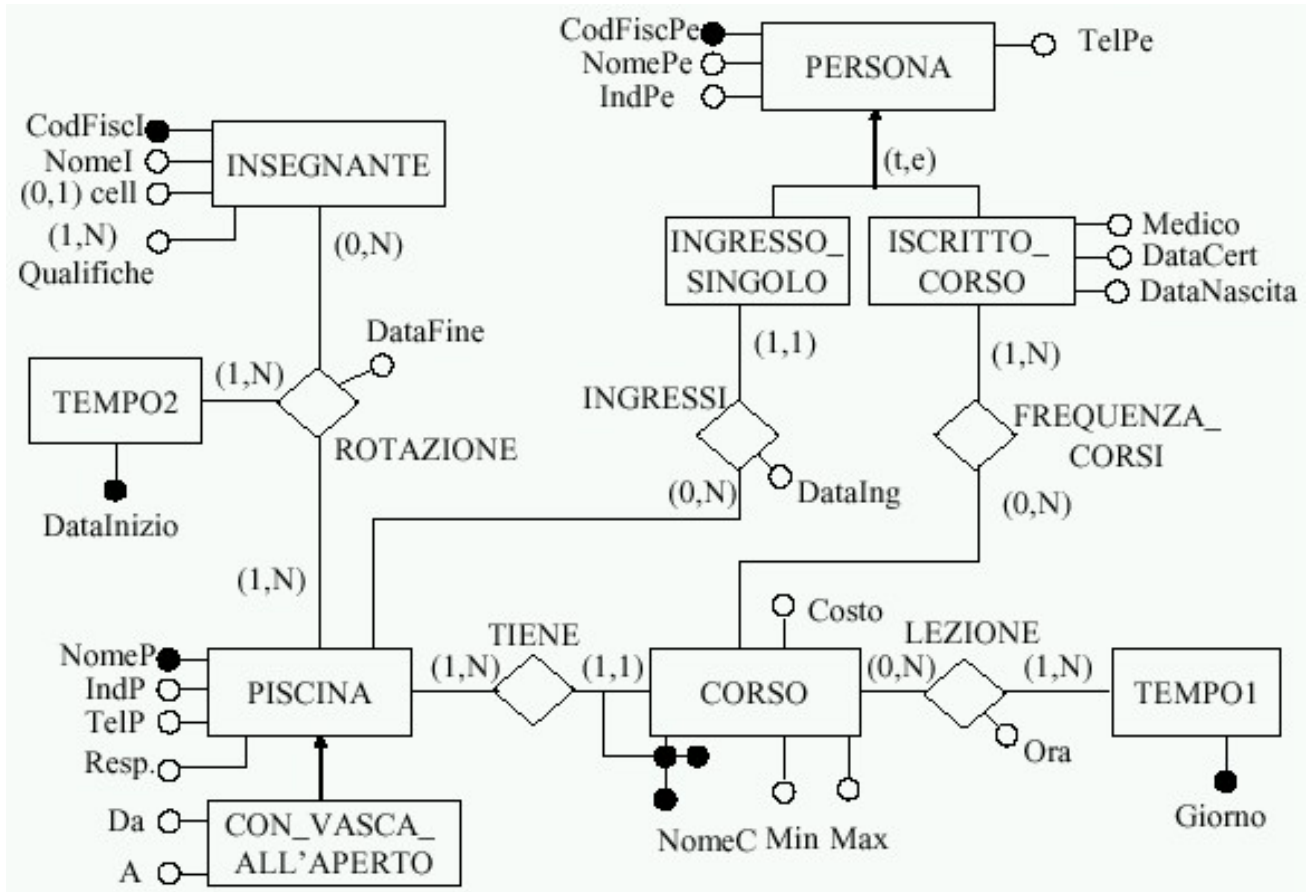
CodFiscPe
NomePe
IndPe
PERSONA
TelPe

CodFiscI
NomeI
(0,1) cell
(1,N)
Qualifiche
INSEGNANTE
(0,N)

(t,e)
INGRESSO_ SINGOLO
ISCRITTO_ CORSO
Medico
DataCert
DataNascita

DataFine
TEMPO2
(1,N)
ROTAZIONE
DataInizio

(1,1)
INGRESSI
DataIng
(0,N)

(1,N)
FREQUENZA_ CORSI
(0,N)

(1,N)

NomeP
IndP
TelP
Resp.
PISCINA
(1,N)
TIENE
(1,1)
CORSO
Costo
LEZIONE
(0,N)
(1,N)
TEMPO1
Ora
Giorno

Da
A
CON_VASCA_ ALL'APERTO

NomeC
Min
Max